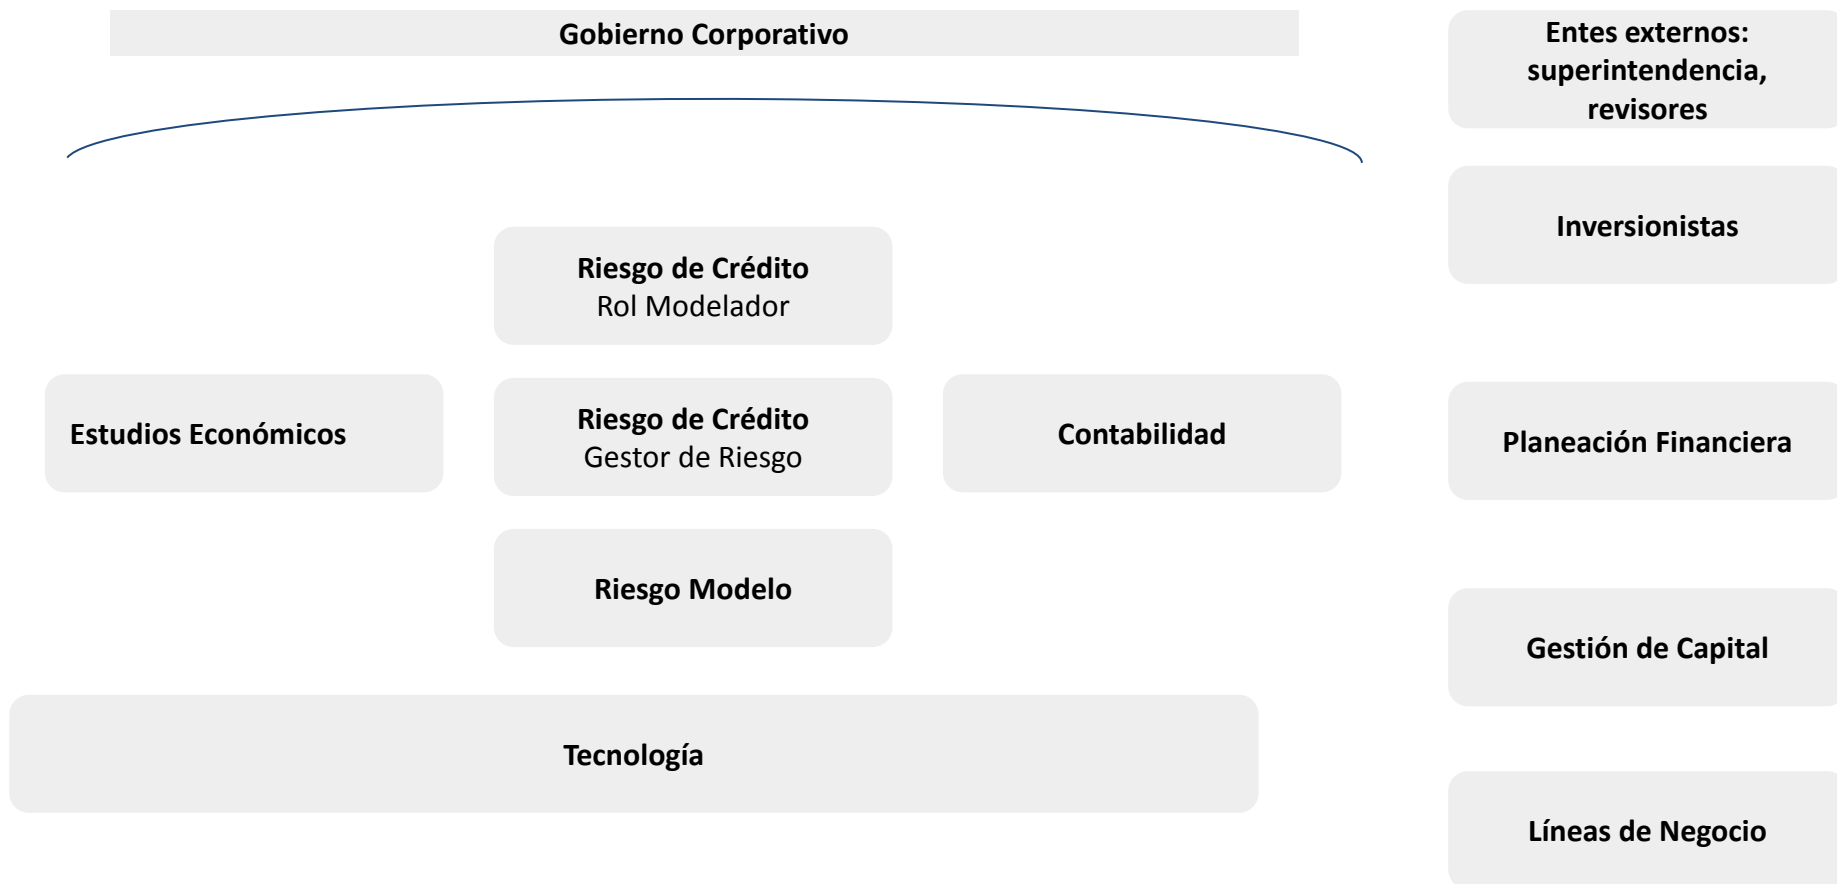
Gobierno Corporativo

Entes externos: superintendencia, revisores

Inversionistas

Riesgo de Crédito
Rol Modelador

Estudios Económicos

Riesgo de Crédito
Gestor de Riesgo

Contabilidad

Planeación Financiera

Riesgo Modelo

Gestión de Capital

Tecnología

Líneas de Negocio